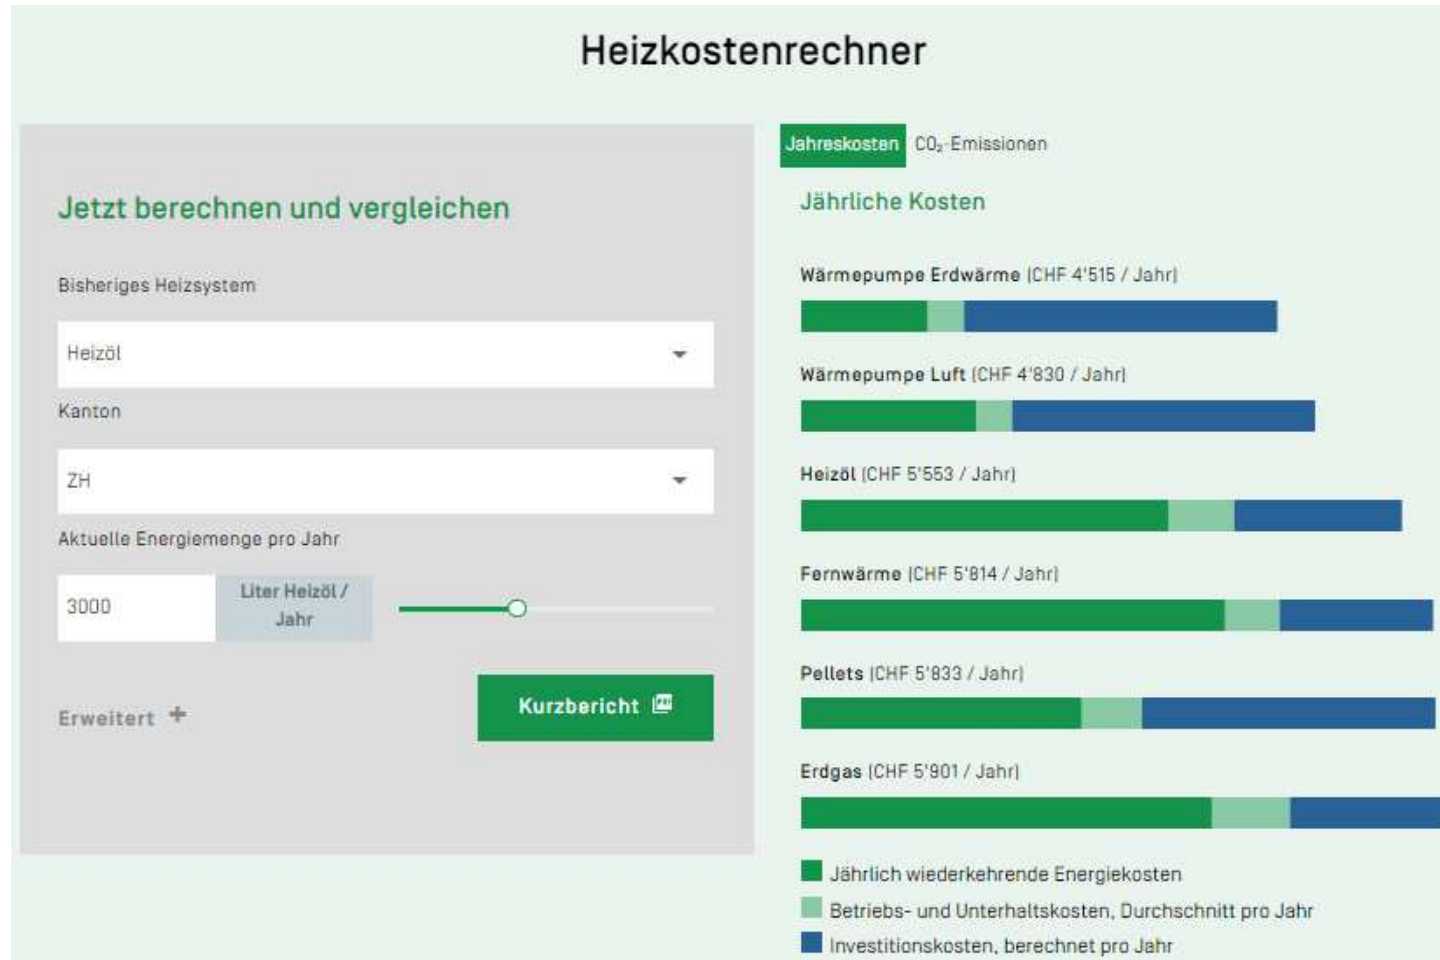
Heizkostenrechner

Jetzt berechnen und vergleichen

Bisheriges Heizsystem

Heizöl

Kanton

ZH

Aktuelle Energiemenge pro Jahr

3000

Liter Heizöl / Jahr

Erweitert +

Kurzbericht

Jahreskosten $CO_2$-Emissionen

Jährliche Kosten

Wärmepumpe Erdwärme (CHF 4'515 / Jahr)

Wärmepumpe Luft (CHF 4'830 / Jahr)

Heizöl (CHF 5'553 / Jahr)

Fernwärme (CHF 5'814 / Jahr)

Pellets (CHF 5'833 / Jahr)

Erdgas (CHF 5'901 / Jahr)

Jährlich wiederkehrende Energiekosten

Betriebs- und Unterhaltskosten, Durchschnitt pro Jahr

Investitionskosten, berechnet pro Jahr